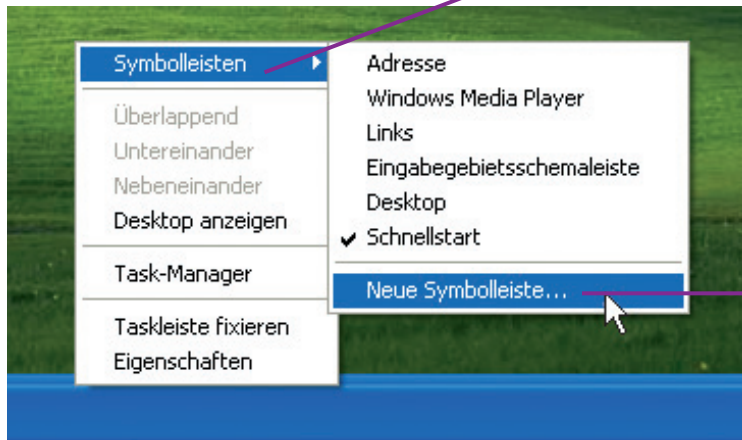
Symbolleisten
Überlappend
Untereinander
Nebeneinander
Desktop anzeigen
Task-Manager
Taskleiste fixieren
Eigenschaften

Adresse
Windows Media Player
Links
Eingabegebietsschemaleiste
Desktop
✔ Schnellstart
Neue Symbolleiste...